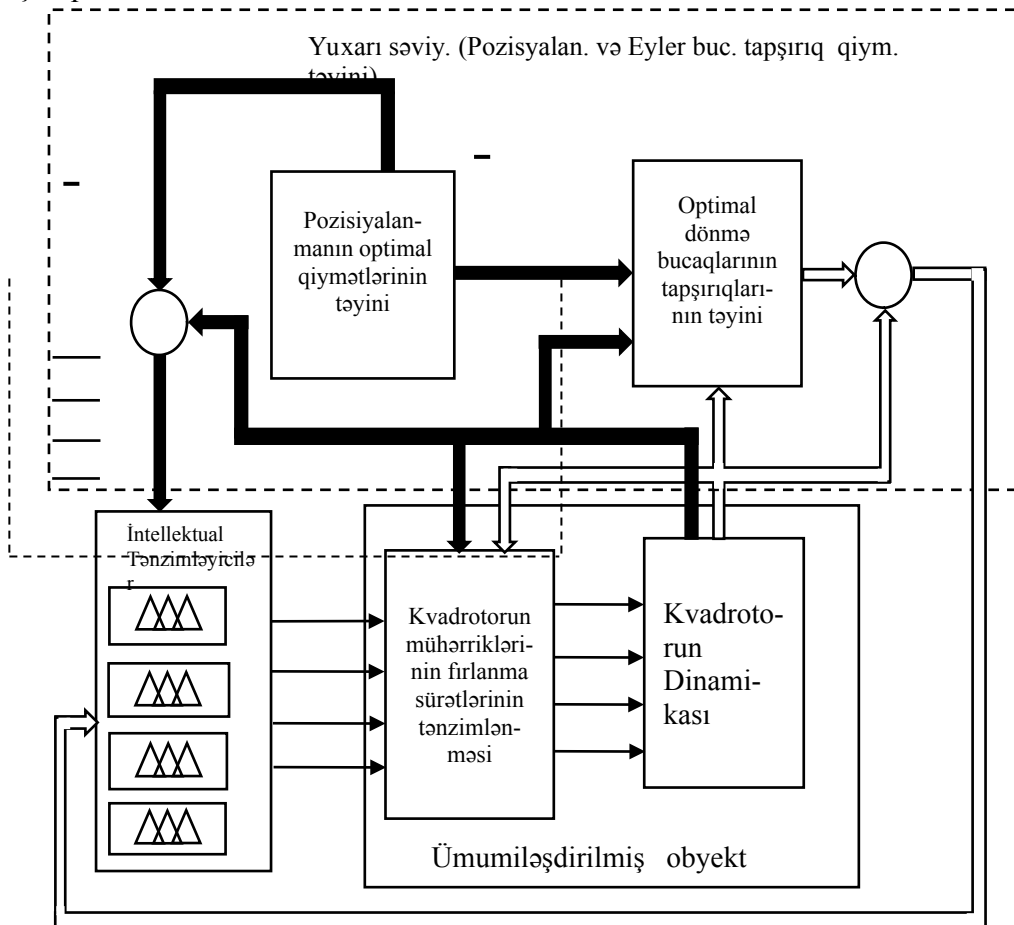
Yuxarı səviy. (Pozisyalan. və Eyler buc. tapşırıq qiym. təyini)

–

–

Pozisiyalan-manın optimal qiymətlərinin təyini

Optimal dönmə bucaqlarının tapşırıqlarının təyini

İntellektual Tənzimləyicilər

Kvadrotorun mühərriklərinin fırlanma sürətlərinin tənzimlənməsi

Kvadrotorun Dinamikası

Ümumiləşdirilmiş obyekt